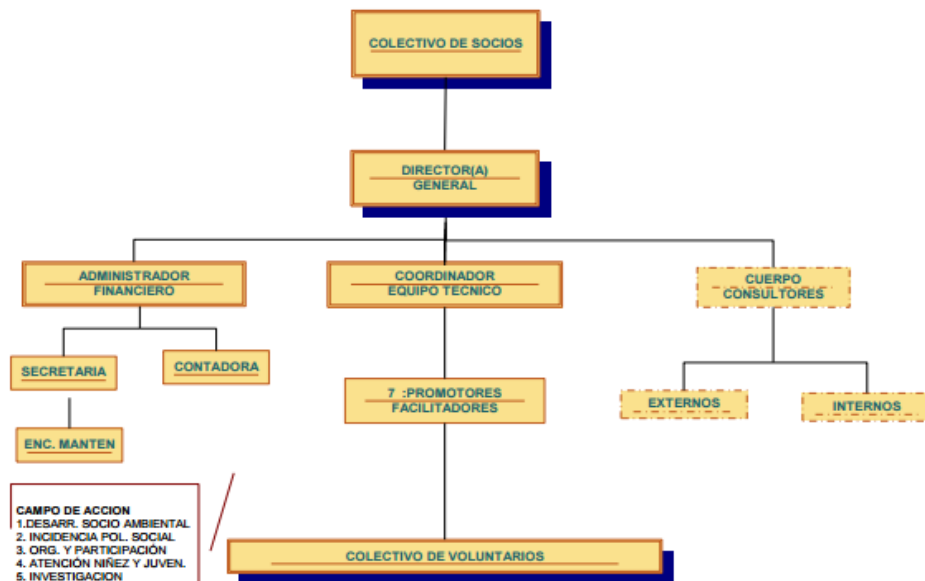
COLECTIVO DE SOCIOS

DIRECTOR(A) GENERAL

ADMINISTRADOR FINANCIERO

COORDINADOR EQUIPO TECNICO

CUERPO CONSULTORES

SECRETARIA

CONTADORA

ENC. MANTEN

7 :PROMOTORES FACILITADORES

EXTERNOS

INTERNOS

CAMPO DE ACCION
1.DESARR. SOCIO AMBIENTAL
2. INCIDENCIA POL. SOCIAL
3. ORG. Y PARTICIPACIÓN
4. ATENCIÓN NIÑEZ Y JUVEN.
5. INVESTIGACION

COLECTIVO DE VOLUNTARIOS